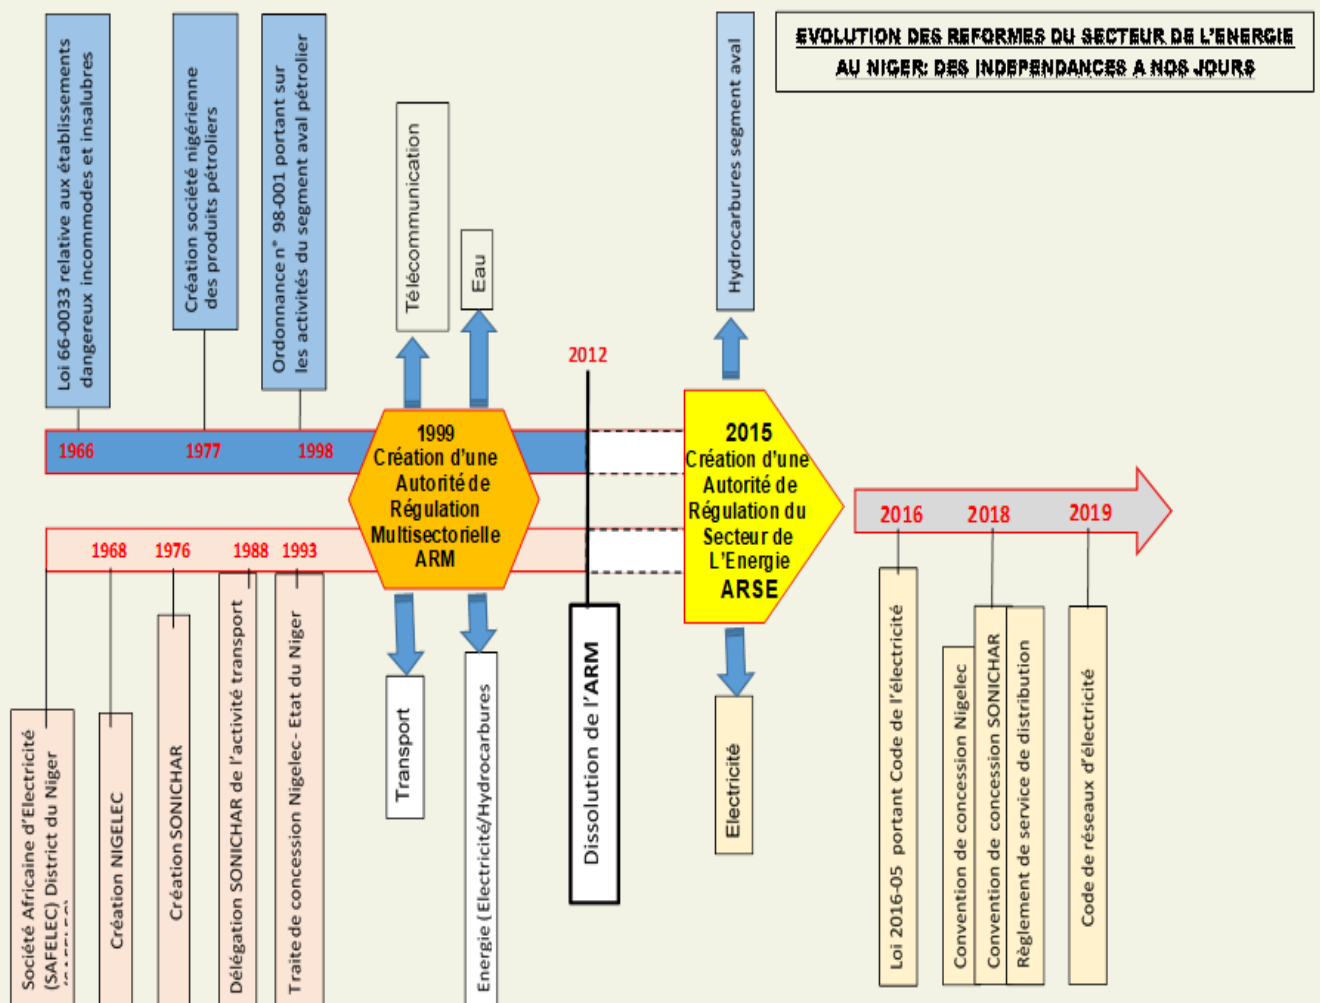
EVOLUTION DES REFORMES DU SECTEUR DE L'ENERGIE AU NIGER: DES INDEPENDANCES A NOS JOURS

Loi 66-0033 relative aux établissements dangereux incommodes et insalubres

Création société nigérienne des produits pétroliers

Ordonnance n° 98-001 portant sur les activités du segment aval pétrolier

Télécommunication

Eau

Hydrocarbures segment aval

1966

1977

1998

1999
Création d'une Autorité de Régulation Multisectorielle
ARM

2012

2015
Création d'une Autorité de Régulation du Secteur de L'Energie
ARSE

2016

2018

2019

1968

1976

1988

1993

Société Africaine d'Electricité (SAFELEC) District du Niger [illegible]

Création NIGELEC

Création SONICHAR

Délégation SONICHAR de l'activité transport

Traite de concession Nigelec- Etat du Niger

Transport

Energie (Electricité/Hydrocarbures

Dissolution de l'ARM

Electricité

Loi 2016-05 portant Code de l'électricité

Convention de concession Nigelec

Convention de concession SONICHAR

Règlement de service de distribution

Code de réseaux d'électricité